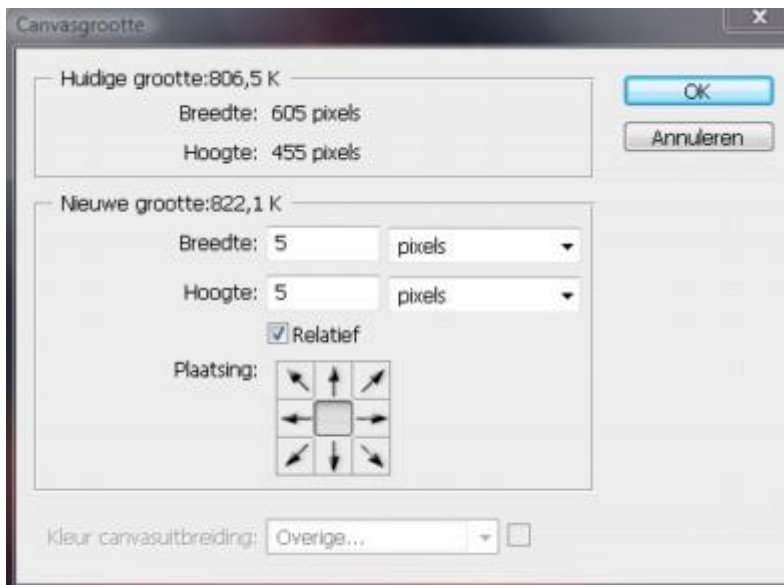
Canvasgrootte

Huidige grootte:806,5 K
Breedte: 605 pixels
Hoogte: 455 pixels

Nieuwe grootte:822,1 K
Breedte: 5 pixels
Hoogte: 5 pixels
Relatief
Plaatsing:

Kleur canvasuitbreiding: Overige...

OK
Annuleren